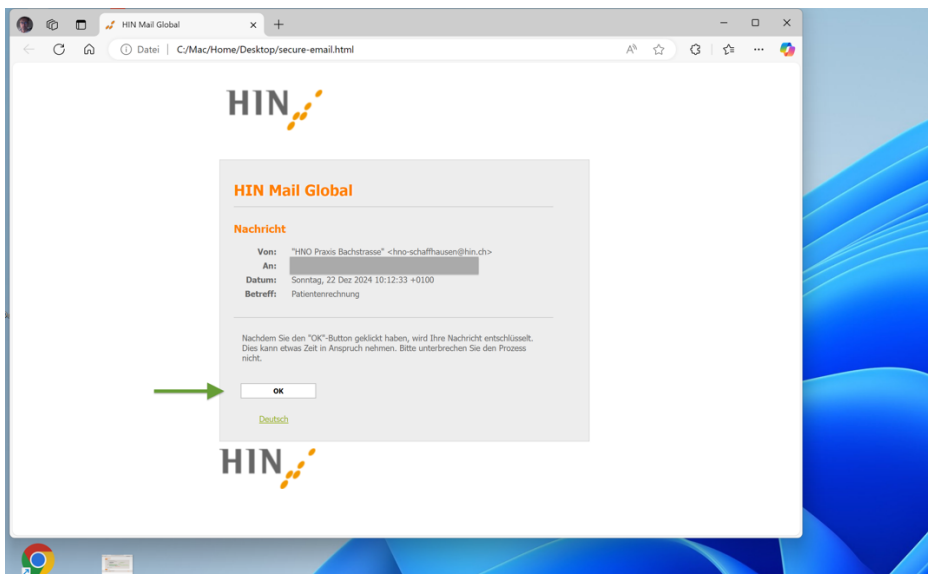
HIN Mail Global

Datei | C:/Mac/Home/Desktop/secure-email.html

HIN

HIN Mail Global

Nachricht

Von: "HNO Praxis Bachstrasse" <hno-schaffhausen@hin.ch>
An: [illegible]
Datum: Sonntag, 22 Dez 2024 10:12:33 +0100
Betreff: Patientenrechnung

Nachdem Sie den "OK"-Button geklickt haben, wird Ihre Nachricht entschlüsselt. Dies kann etwas Zeit in Anspruch nehmen. Bitte unterbrechen Sie den Prozess nicht.

OK

Deutsch

HIN